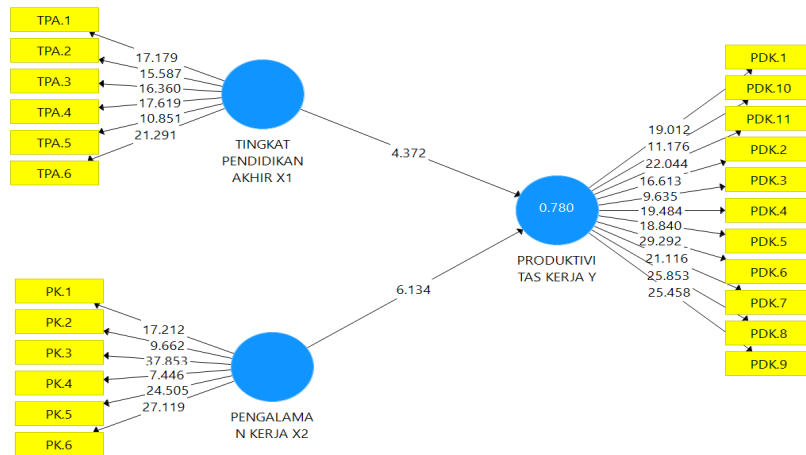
TPA.1
TPA.2
TPA.3
TPA.4
TPA.5
TPA.6
17.179
15.587
16.360
17.619
10.851
21.291
TINGKAT PENDIDIKAN AKHIR X1
4.372
0.780
PRODUKTIVI TAS KERJA Y
PK.1
PK.2
PK.3
PK.4
PK.5
PK.6
17.212
9.662
37.853
7.446
24.505
27.119
PENGALAMA N KERJA X2
6.134
19.012
11.176
22.044
16.613
9.635
19.484
18.840
29.292
21.116
25.853
25.458
PDK.1
PDK.10
PDK.11
PDK.2
PDK.3
PDK.4
PDK.5
PDK.6
PDK.7
PDK.8
PDK.9